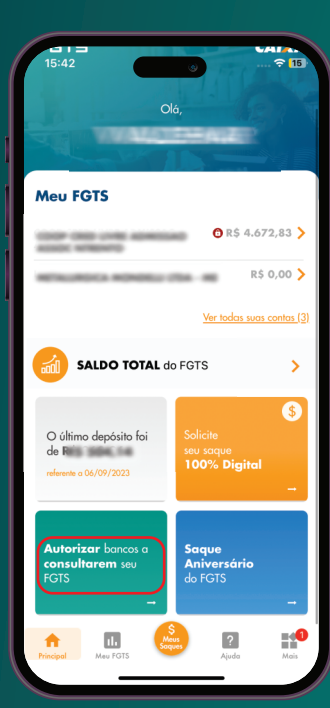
FGTS CAIXA
15:42
15

Olá,
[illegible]

Meu FGTS
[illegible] R$ 4.672,83
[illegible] R$ 0,00
Ver todas suas contas (3)

SALDO TOTAL do FGTS

O último depósito foi de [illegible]
referente a 06/09/2023

Solicite seu saque 100% Digital

Autorizar bancos a consultarem seu FGTS

Saque Aniversário do FGTS

Principal
Meu FGTS
Meus Saques
Ajuda
1
Mais